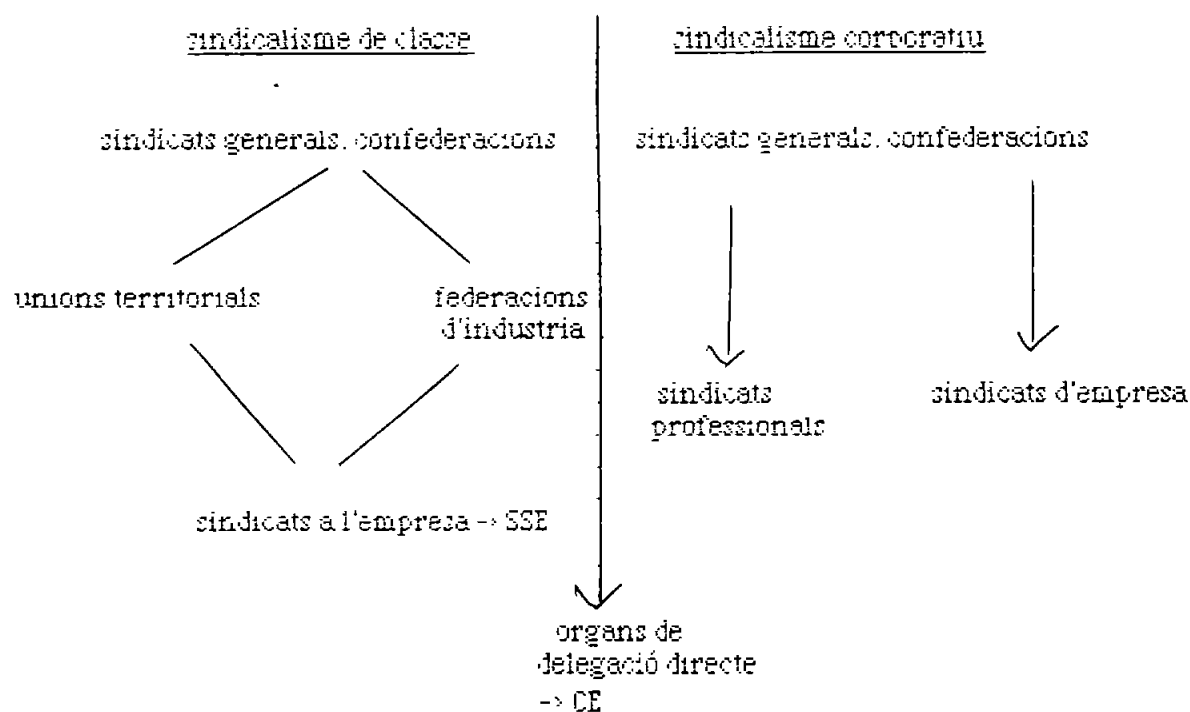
sindicalisme de classe

sindicats generals, confederacions

unions territorials

federacions d'industria

sindicats a l'empresa -> SSE

sindicalisme corporatiu

sindicats generals, confederacions

sindicats professionals

sindicats d'empresa

organs de delegació directe -> CE